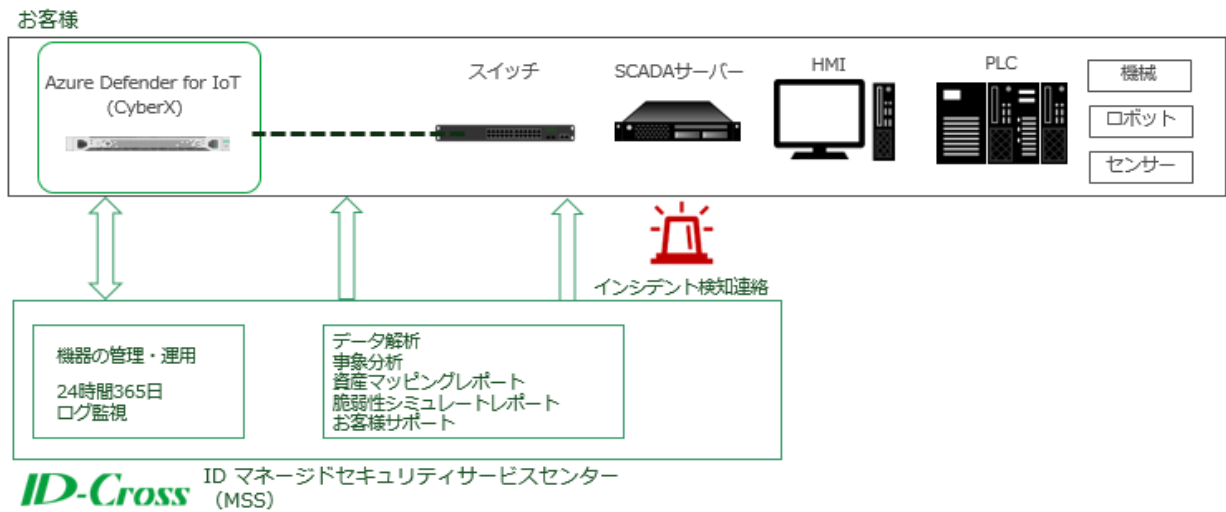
お客様

Azure Defender for IoT (CyberX)

スイッチ

SCADAサーバー

HMI

PLC

機械

ロボット

センサー

インシデント検知連絡

機器の管理・運用

24時間365日
ログ監視

データ解析
事象分析
資産マッピングレポート
脆弱性シミュレートレポート
お客様サポート

ID-Cross

ID マネージドセキュリティサービスセンター
（MSS）